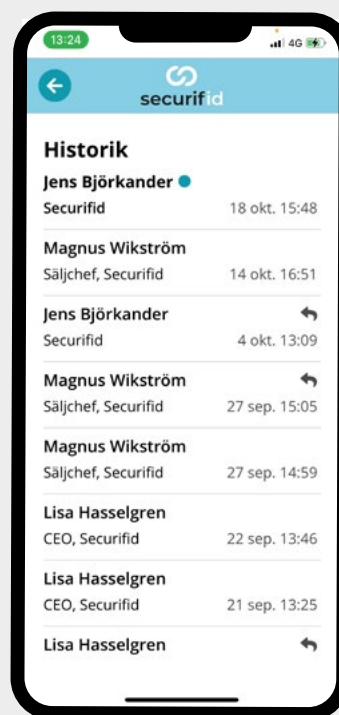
13:24
4G

securifid

Historik

Jens Björkander
Securifid 18 okt. 15:48

Magnus Wikström
Säljchef, Securifid 14 okt. 16:51

Jens Björkander
Securifid 4 okt. 13:09

Magnus Wikström
Säljchef, Securifid 27 sep. 15:05

Magnus Wikström
Säljchef, Securifid 27 sep. 14:59

Lisa Hasselgren
CEO, Securifid 22 sep. 13:46

Lisa Hasselgren
CEO, Securifid 21 sep. 13:25

Lisa Hasselgren